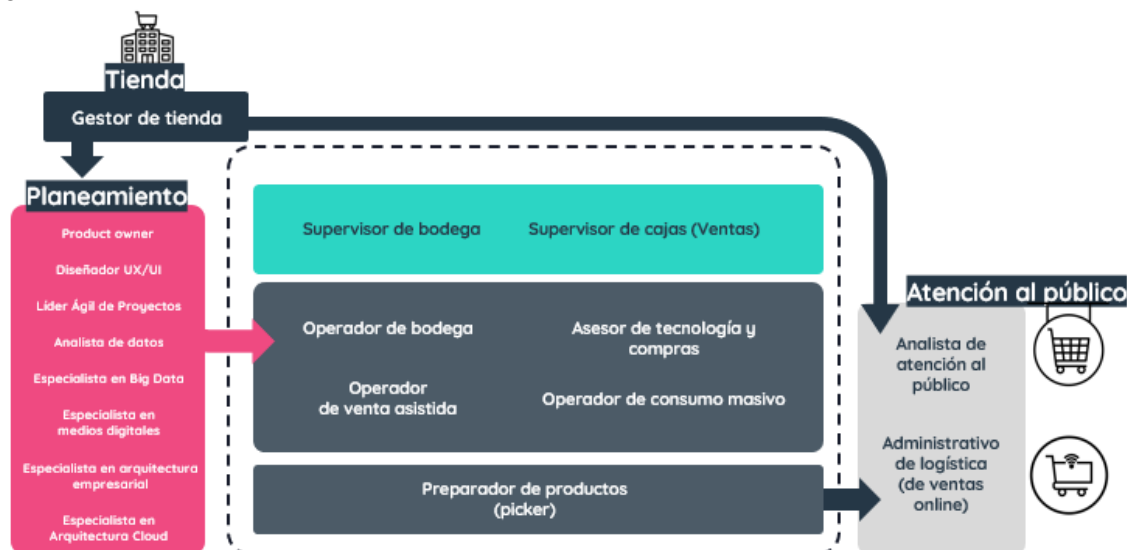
Tienda

Gestor de tienda

Planeamiento

Product owner

Diseñador UX/UI

Lider Ágil de Proyectos

Analista de datos

Especialista en Big Data

Especialista en medios digitales

Especialista en arquitectura empresarial

Especialista en Arquitectura Cloud

Supervisor de bodega

Supervisor de cajas (Ventas)

Operador de bodega

Asesor de tecnología y compras

Operador de venta asistida

Operador de consumo masivo

Preparador de productos (picker)

Atención al público

Analista de atención al público

Administrativo de logística (de ventas online)